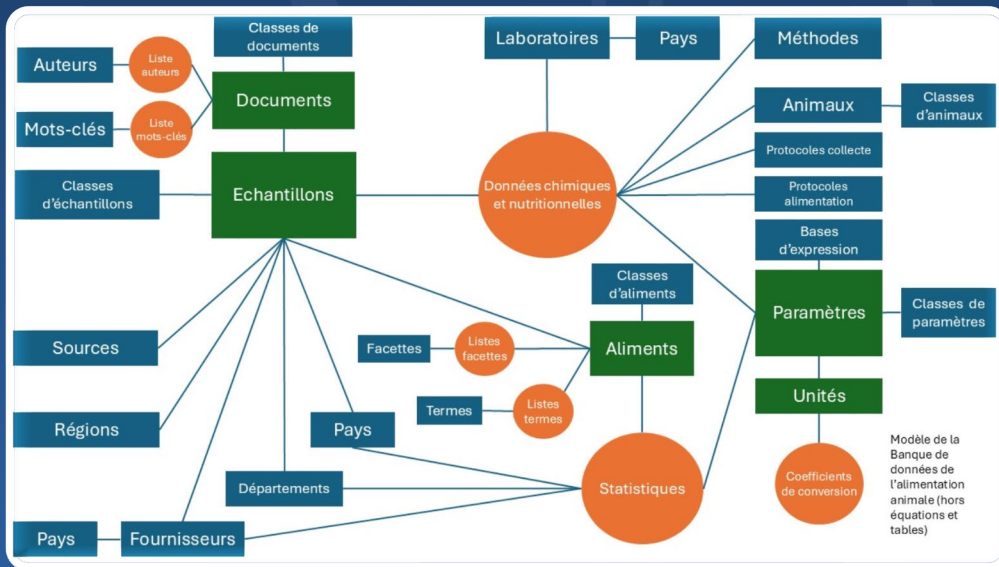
Auteurs

Liste auteurs

Classes de documents

Documents

Mots-clés

Liste mots-clés

Classes d'échantillons

Echantillons

Laboratoires

Pays

Méthodes

Animaux

Classes d'animaux

Protocoles collecte

Données chimiques et nutritionnelles

Protocoles alimentation

Bases d'expression

Classes d'aliments

Paramètres

Classes de paramètres

Sources

Facettes

Listes facettes

Aliments

Termes

Listes termes

Unités

Régions

Pays

Départements

Statistiques

Coefficients de conversion

Modèle de la Banque de données de l'alimentation animale (hors équations et tables)

Pays

Fournisseurs